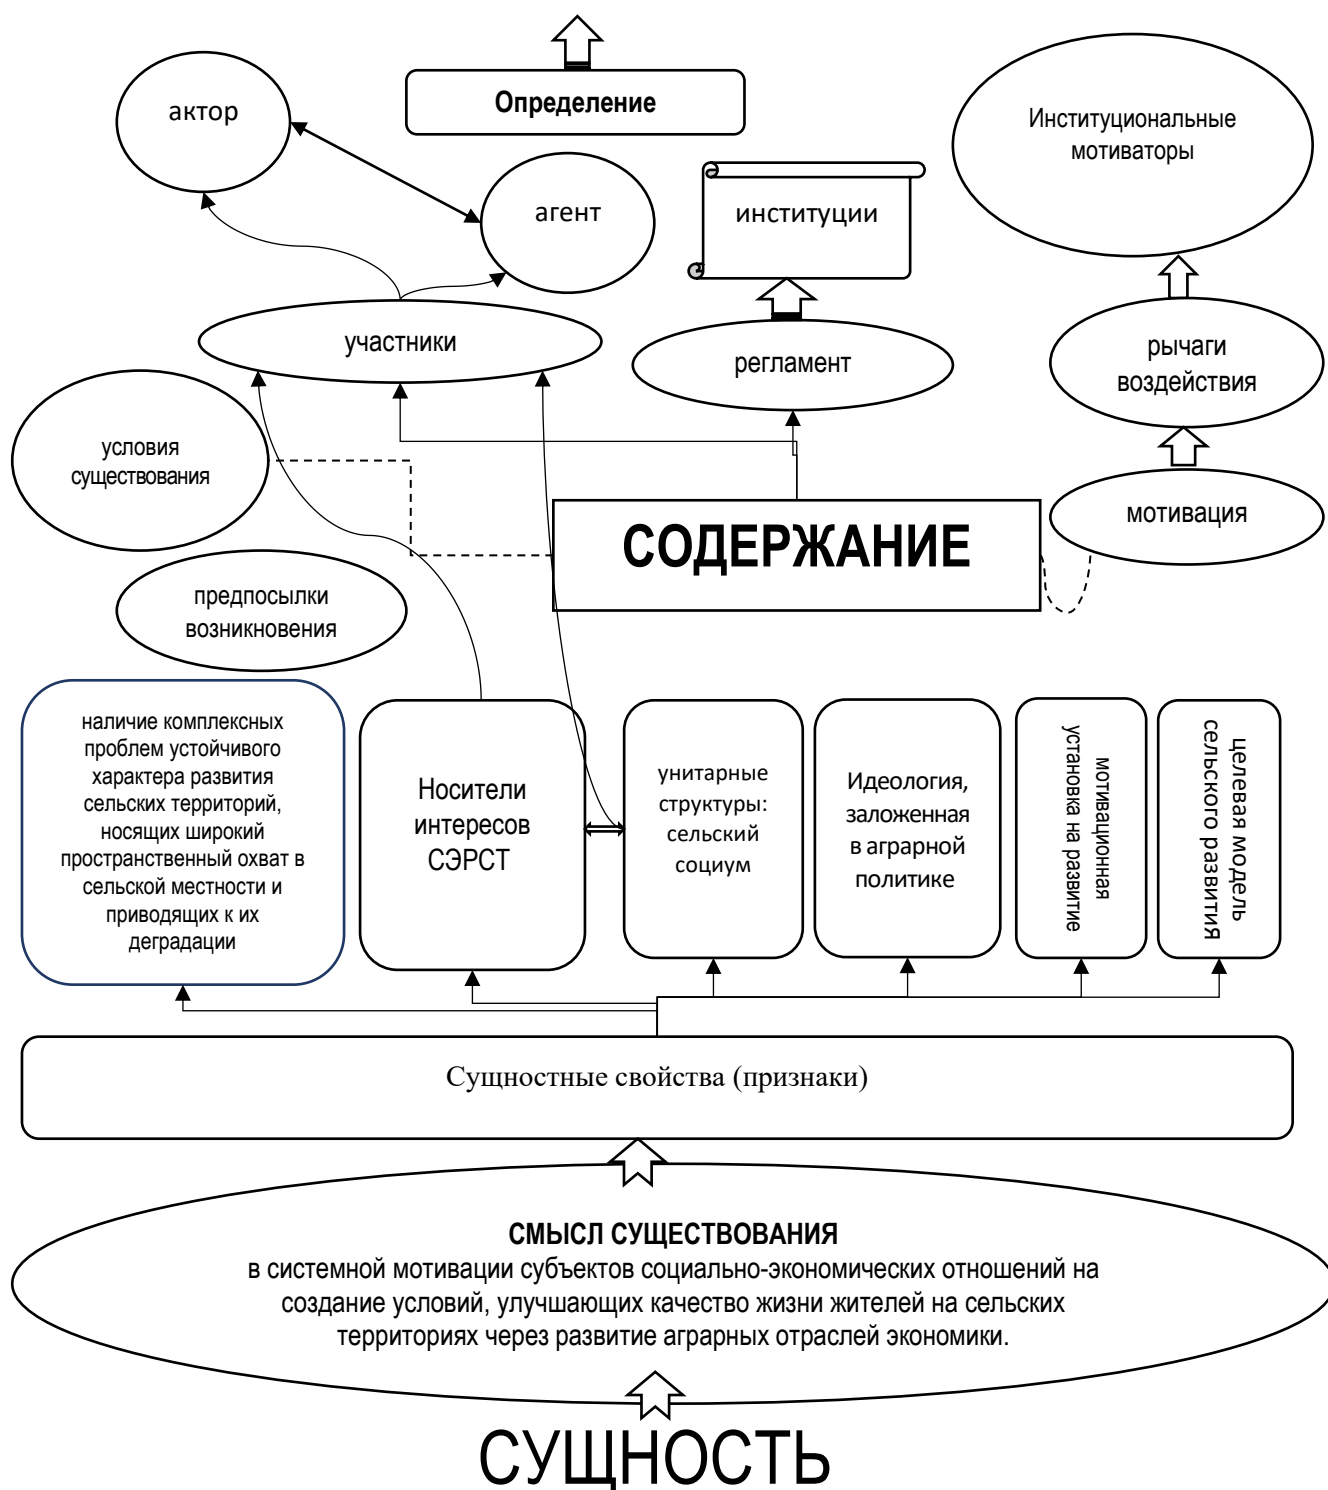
Определение

актор

агент

институции

Институциональные мотиваторы

участники

регламент

рычаги воздействия

условия существования

СОДЕРЖАНИЕ

мотивация

предпосылки возникновения

наличие комплексных проблем устойчивого характера развития сельских территорий, носящих широкий пространственный охват в сельской местности и приводящих к их деградации

Носители интересов СЭРСТ

унитарные структуры: сельский социум

Идеология, заложенная в аграрной политике

мотивационная установка на развитие

целевая модель сельского развития

Сущностные свойства (признаки)

СМЫСЛ СУЩЕСТВОВАНИЯ
в системной мотивации субъектов социально-экономических отношений на создание условий, улучшающих качество жизни жителей на сельских территориях через развитие аграрных отраслей экономики.

СУЩНОСТЬ